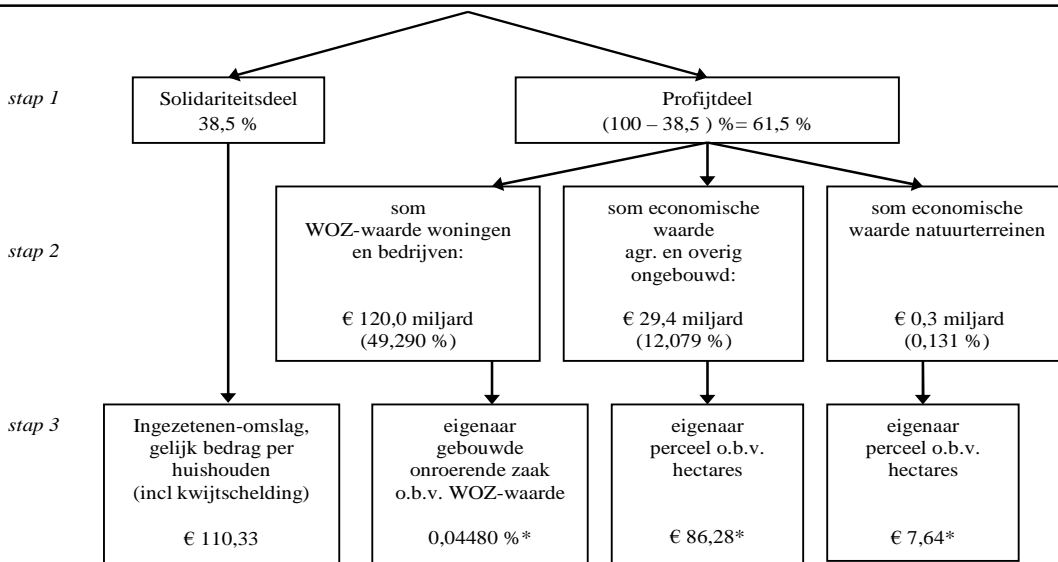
stap 1

Solidariteitsdeel
38,5 %

Profijtdeel
(100 – 38,5 ) %= 61,5 %

stap 2

som
WOZ-waarde woningen
en bedrijven:

€ 120,0 miljard
(49,290 %)

som economische
waarde
agr. en overig
ongebouwd:

€ 29,4 miljard
(12,079 %)

som economische
waarde natuurterreinen

€ 0,3 miljard
(0,131 %)

stap 3

Ingezetenen-omslag,
gelijk bedrag per
huishouden
(incl kwijtschelding)

€ 110,33

eigenaar
gebouwde
onroerende zaak
o.b.v. WOZ-waarde

0,04480 %*

eigenaar
perceel o.b.v.
hectares

€ 86,28*

eigenaar
perceel o.b.v.
hectares

€ 7,64*